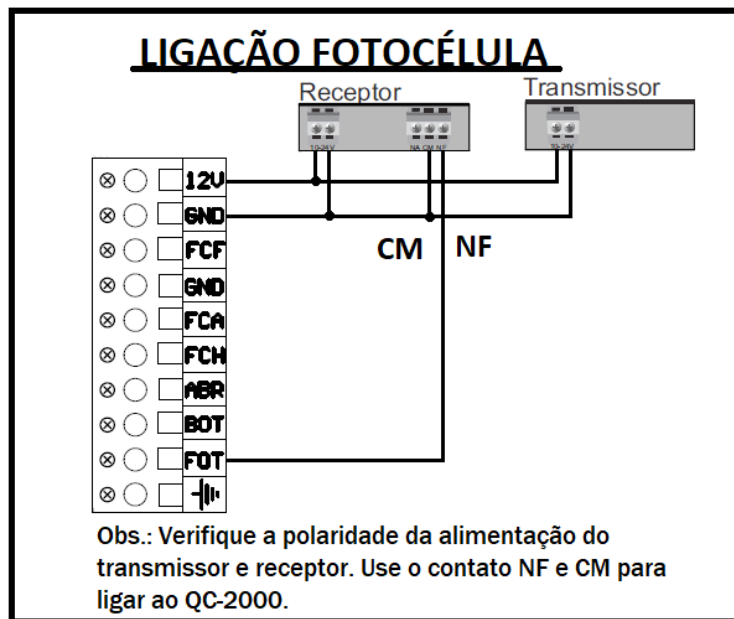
LIGAÇÃO FOTOCÉLULA

Receptor

10-24V

NA CM NF

Transmissor

10-24V

12V
GND
FCF
GND
FCA
FCH
ABR
BOT
FOT

CM NF

Obs.: Verifique a polaridade da alimentação do transmissor e receptor. Use o contato NF e CM para ligar ao QC-2000.